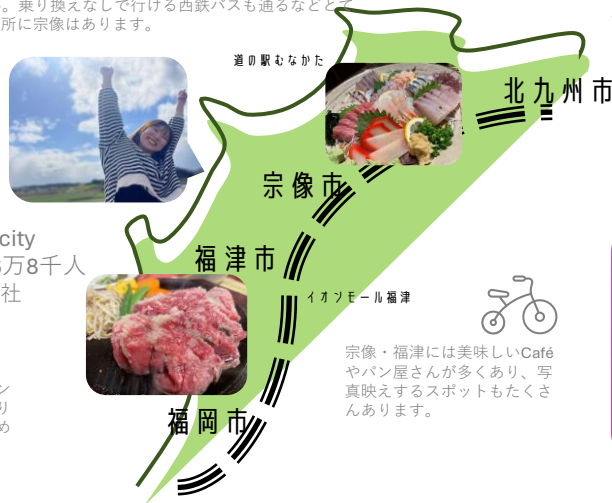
。乗り換えなしで行ける西鉄バスも通るなどとて
所に宗像はあります。

道の駅むなかた

北九州市

宗像市

city
万8千人
社

福津市

イオンモール福津

宗像・福津には美味しいCaféやパン屋さんが多くあり、写真映えするスポットもたくさんあります。

ン
り
め

福岡市